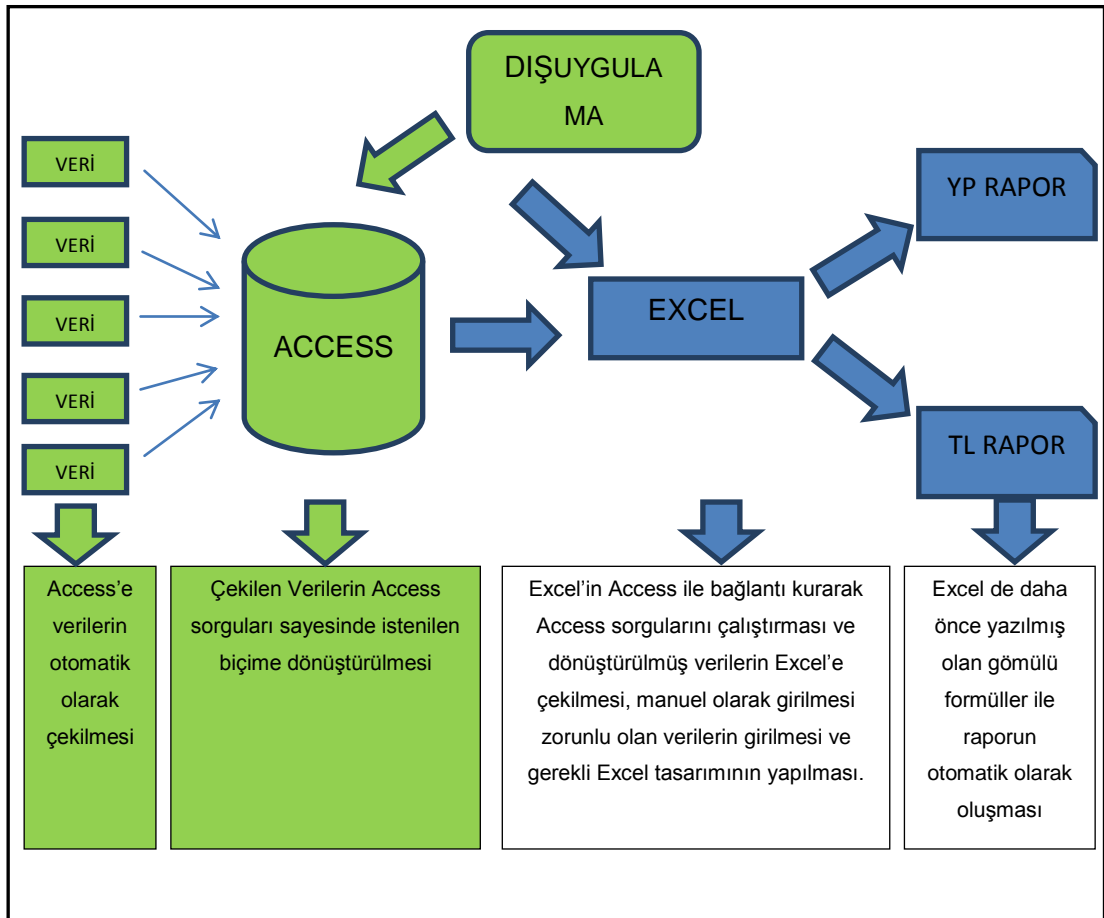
DIŞUYGULA MA

VERİ

VERİ

VERİ

VERİ

VERİ

ACCESS

EXCEL

YP RAPOR

TL RAPOR

Access'e verilerin otomatik olarak çekilmesi

Çekilen Verilerin Access sorguları sayesinde istenilen biçime dönüştürülmesi

Excel'in Access ile bağlantı kurarak Access sorgularını çalıştırması ve dönüştürülmüş verilerin Excel'e çekilmesi, manuel olarak girilmesi zorunlu olan verilerin girilmesi ve gerekli Excel tasarımının yapılması.

Excel de daha önce yazılmış olan gömülü formüller ile raporun otomatik olarak oluşması